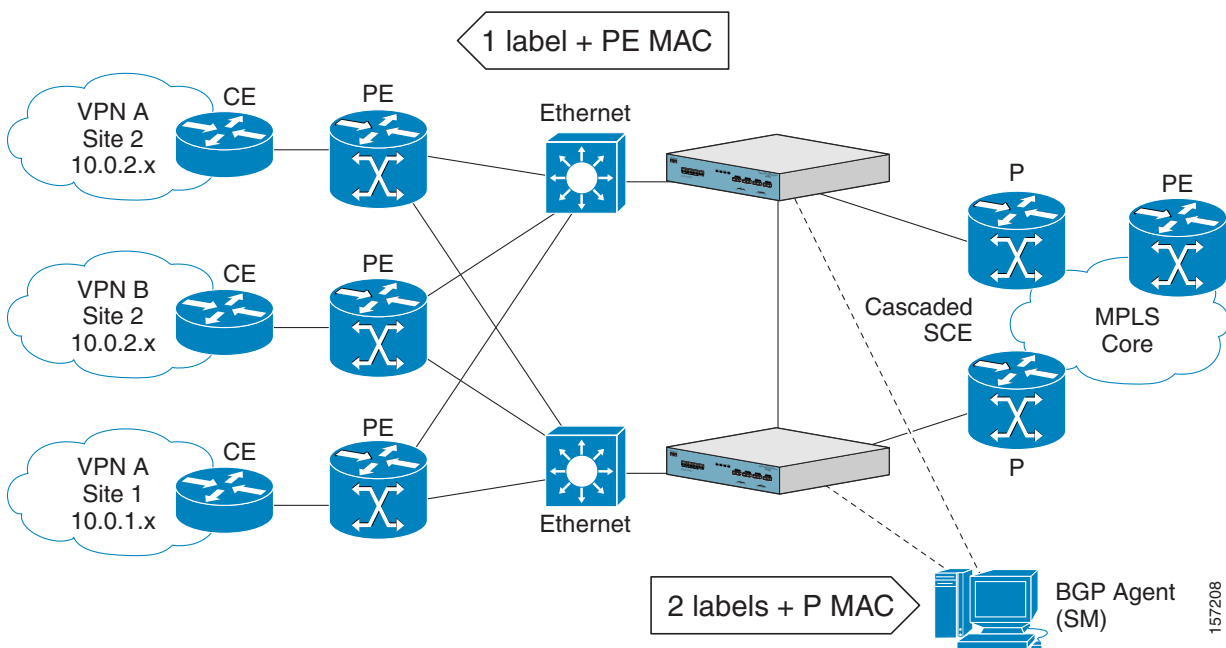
1 label + PE MAC

VPN A
Site 2
10.0.2.x

CE

PE

Ethernet

P

PE

VPN B
Site 2
10.0.2.x

CE

PE

Cascaded
SCE

MPLS
Core

VPN A
Site 1
10.0.1.x

CE

PE

Ethernet

P

2 labels + P MAC

BGP Agent
(SM)

157208